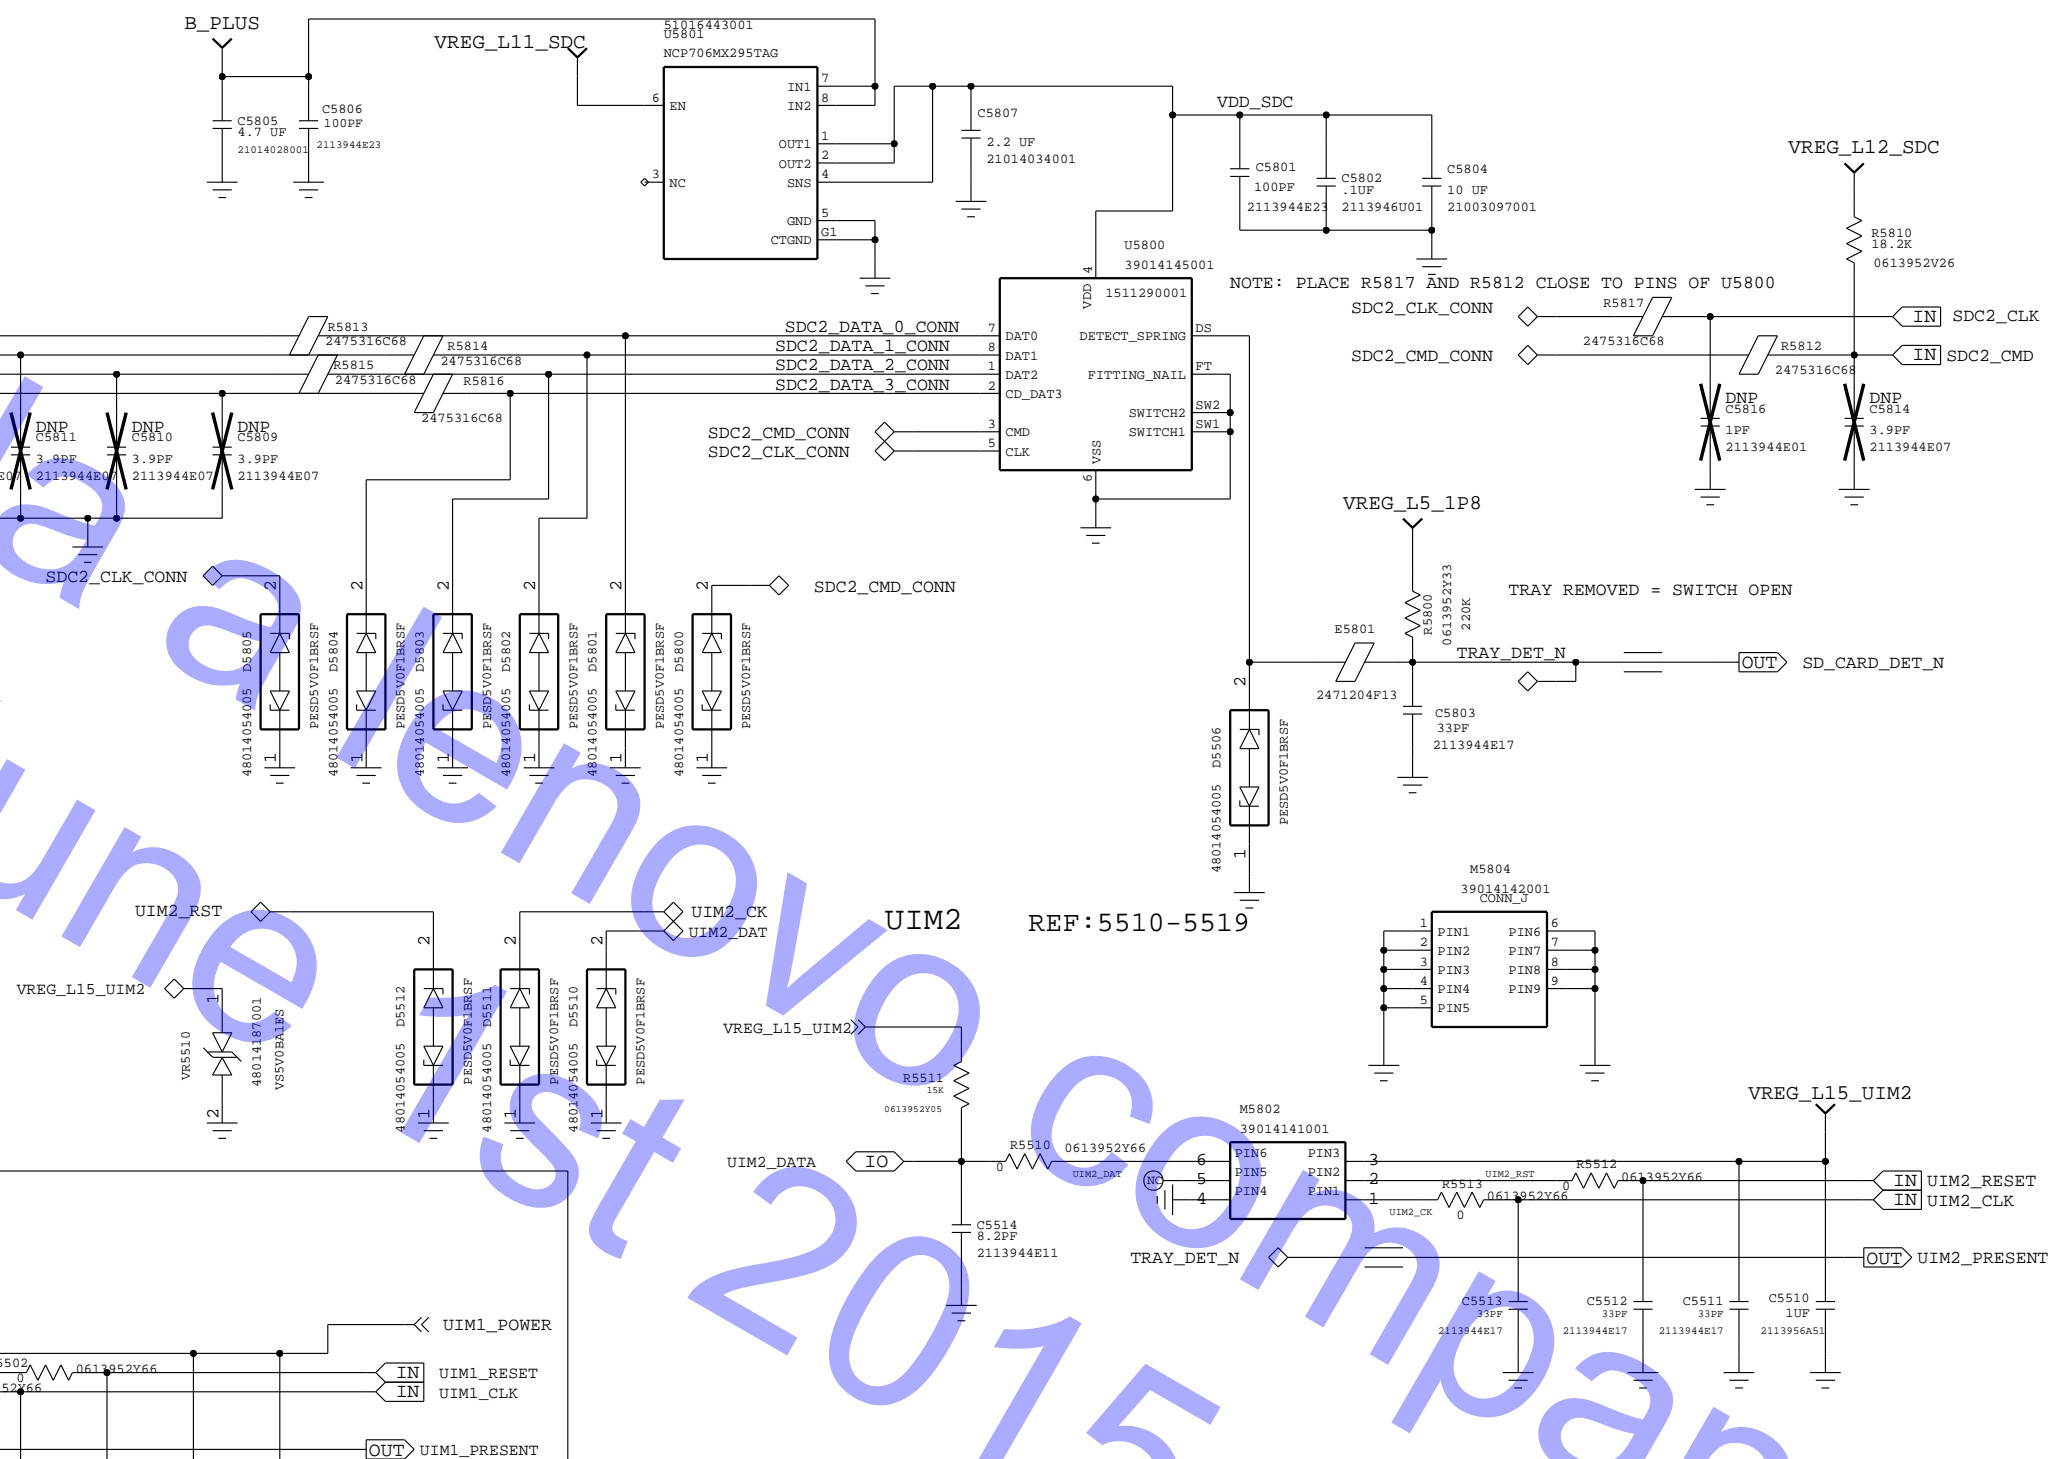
B_PLUS
VREG_L11_SDC
51016443001
U5801
NCP706MX295TAG
C5805
4.7 UF
21014028001
C5806
100PF
2113944E23
6 EN
IN1 7
IN2 8
OUT1 1
OUT2 2
SNS 4
3 NC
GND 5
CTGND G1
C5807
2.2 UF
21014034001
VDD_SDC
C5801
100PF
2113944E23
C5802
.1UF
2113946U01
C5804
10 UF
21003097001
VREG_L12_SDC
R5810
18.2K
0613952V26
U5800
39014145001
1511290001
NOTE: PLACE R5817 AND R5812 CLOSE TO PINS OF U5800
SDC2_CLK_CONN
R5817
2475316C68
IN SDC2_CLK
SDC2_CMD_CONN
R5812
2475316C68
IN SDC2_CMD
R5813
2475316C68
R5814
2475316C68
R5815
2475316C68
R5816
2475316C68
SDC2_DATA_0_CONN
SDC2_DATA_1_CONN
SDC2_DATA_2_CONN
SDC2_DATA_3_CONN
7 DAT0
8 DAT1
1 DAT2
2 CD_DAT3
VDD 4
DETECT_SPRING DS
FITTING_NAIL FT
SWITCH2 SW2
SWITCH1 SW1
SDC2_CMD_CONN
SDC2_CLK_CONN
3 CMD
5 CLK
VSS 6
DNP C5811 3.9PF 2113944E07
DNP C5810 3.9PF 2113944E07
DNP C5809 3.9PF 2113944E07
DNP C5816 1PF 2113944E01
DNP C5814 3.9PF 2113944E07
VREG_L5_1P8
R5800
0613952Y33
220K
TRAY REMOVED = SWITCH OPEN
SDC2_CLK_CONN
SDC2_CMD_CONN
E5801
2471204F13
TRAY_DET_N
OUT SD_CARD_DET_N
C5803
33PF
2113944E17
D5805 48014054005 PESD5V0F1BRSF
D5804 48014054005 PESD5V0F1BRSF
D5803 48014054005 PESD5V0F1BRSF
D5802 48014054005 PESD5V0F1BRSF
D5801 48014054005 PESD5V0F1BRSF
D5800 48014054005 PESD5V0F1BRSF
D5506 48014054005 PESD5V0F1BRSF
M5804
39014142001
CONN_J
PIN1 PIN2 PIN3 PIN4 PIN5 PIN6 PIN7 PIN8 PIN9
UIM2
REF:5510-5519
UIM2_RST
UIM2_CK
UIM2_DAT
VREG_L15_UIM2
VR5510 48014187001 VS5V0BA1FS
D5512 48014054005 PESD5V0F1BRSF
D5511 48014054005 PESD5V0F1BRSF
D5510 48014054005 PESD5V0F1BRSF
VREG_L15_UIM2
R5511
15K
0613952Y05
UIM2_DATA
IO
R5510
0
0613952Y66
UIM2_DAT
M5802
39014141001
PIN6 PIN5 PIN4 PIN3 PIN2 PIN1
VREG_L15_UIM2
UIM2_RST
R5512
0
0613952Y66
R5513
0
0613952Y66
UIM2_CK
IN UIM2_RESET
IN UIM2_CLK
C5514
8.2PF
2113944E11
TRAY_DET_N
OUT UIM2_PRESENT
C5513 33PF 2113944E17
C5512 33PF 2113944E17
C5511 33PF 2113944E17
C5510 1UF 2113956A51
UIM1_POWER
5502
0
0613952Y66
52Y66
IN UIM1_RESET
IN UIM1_CLK
OUT UIM1_PRESENT
lenovo company June 1st 2015